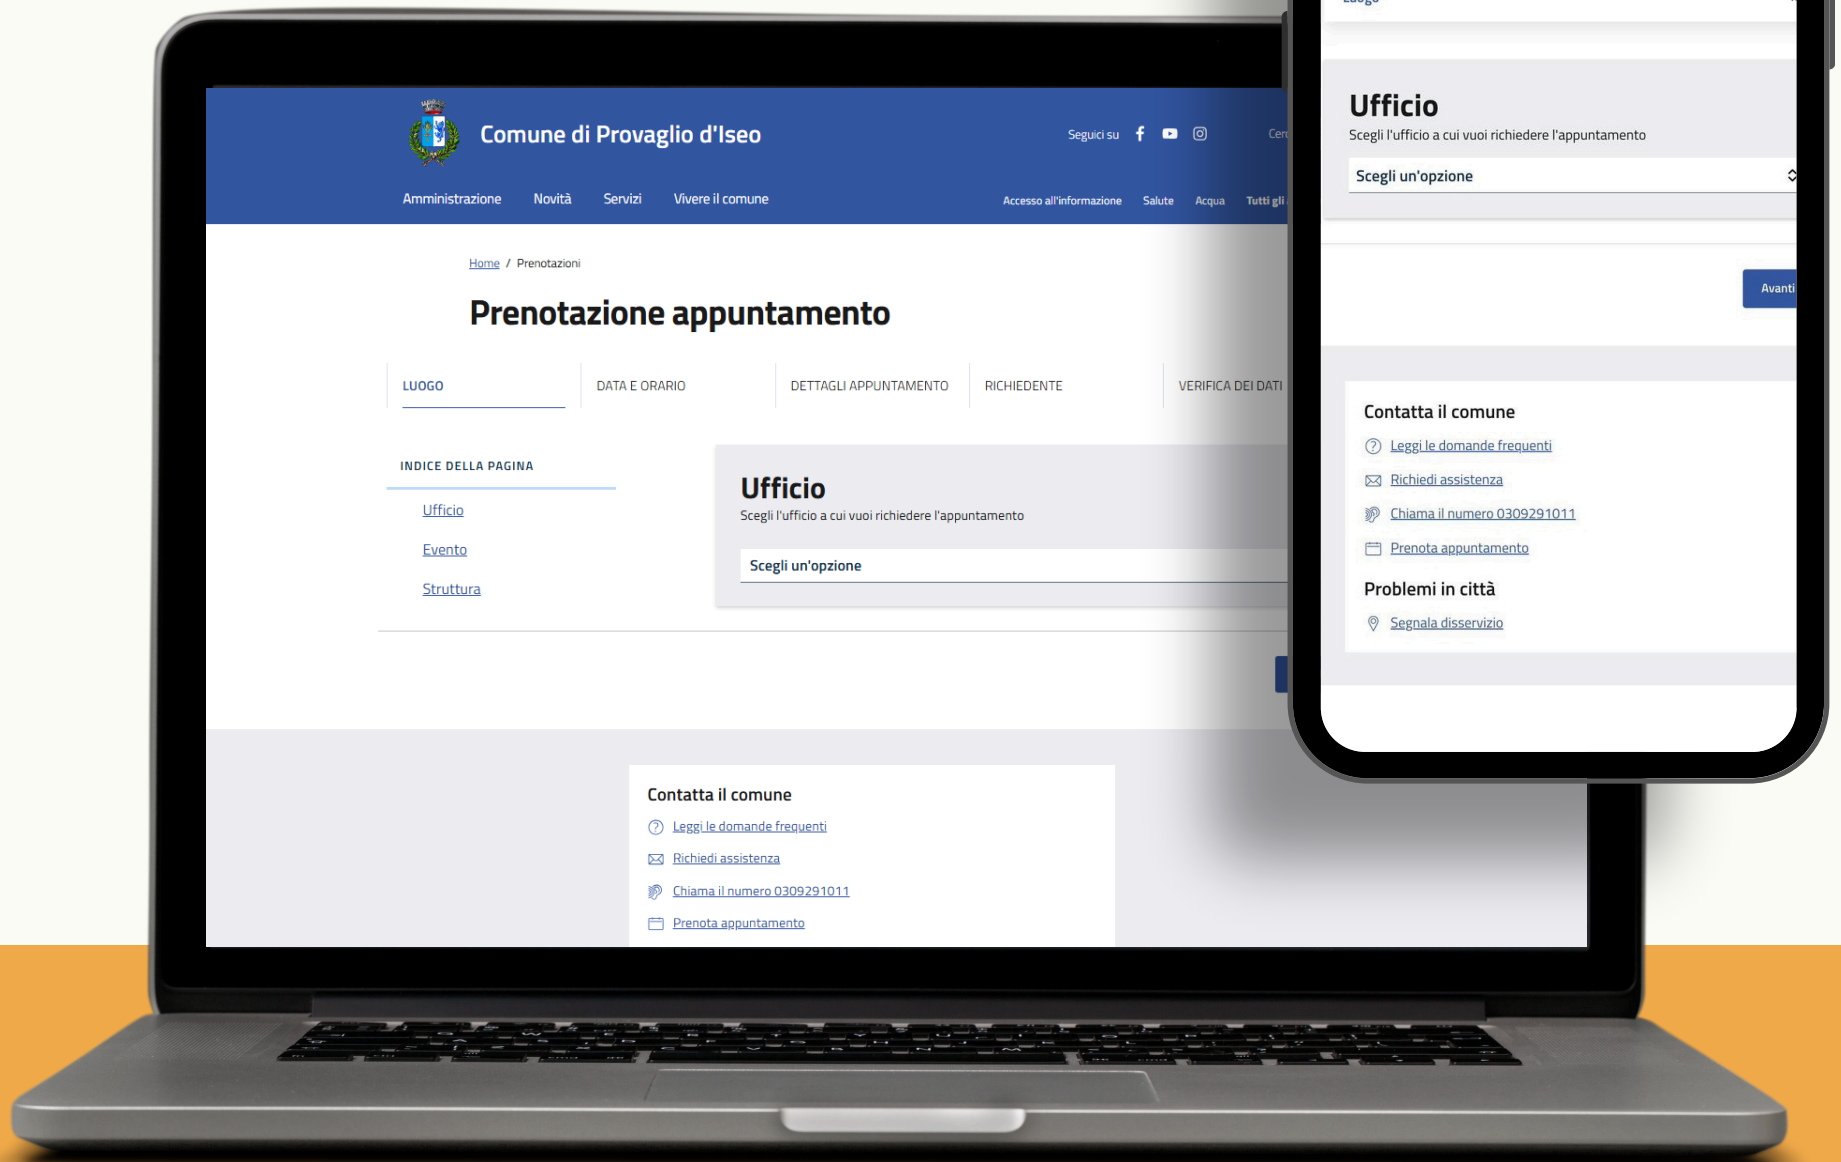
Comune di Provaglio d'Iseo

Seguici su

Cer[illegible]

Amministrazione Novità Servizi Vivere il comune

Accesso all'informazione Salute Acqua Tutti gli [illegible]

Home / Prenotazioni

Prenotazione appuntamento

LUOGO DATA E ORARIO DETTAGLI APPUNTAMENTO RICHIEDENTE VERIFICA DEI DATI

INDICE DELLA PAGINA

Ufficio

Evento

Struttura

Ufficio

Scegli l'ufficio a cui vuoi richiedere l'appuntamento

Scegli un'opzione

Contatta il comune

Leggi le domande frequenti

Richiedi assistenza

Chiama il numero 0309291011

Prenota appuntamento

Ufficio

Scegli l'ufficio a cui vuoi richiedere l'appuntamento

Scegli un'opzione

Avanti

Contatta il comune

Leggi le domande frequenti

Richiedi assistenza

Chiama il numero 0309291011

Prenota appuntamento

Problemi in città

Segnala disservizio